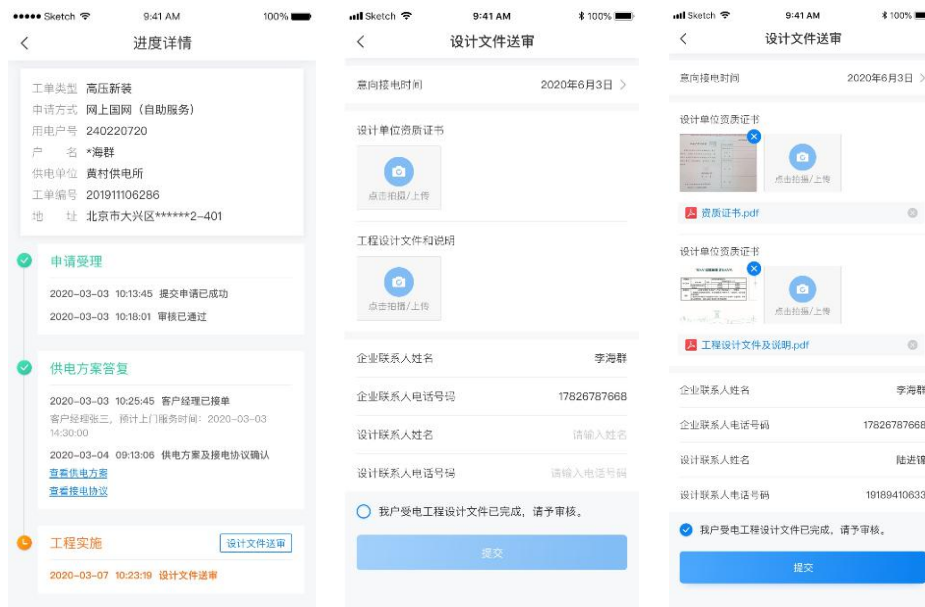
••••• Sketch 9:41 AM 100%

进度详情

工单类型 高压新装
申请方式 网上国网（自助服务）
用电户号 240220720
户　名 *海群
供电单位 黄村供电所
工单编号 201911106286
地　址 北京市大兴区******2-401

申请受理
2020-03-03 10:13:45 提交申请已成功
2020-03-03 10:18:01 审核已通过

供电方案答复
2020-03-03 10:25:45 客户经理已接单
客户经理张三，预计上门服务时间：2020-03-03 14:30:00
2020-03-04 09:13:06 供电方案及接电协议确认
查看供电方案
查看接电协议

工程实施 设计文件送审
2020-03-07 10:23:19 设计文件送审

Sketch 9:41 AM 100%

设计文件送审

意向接电时间 2020年6月3日 >

设计单位资质证书
点击拍摄/上传

工程设计文件和说明
点击拍摄/上传

企业联系人姓名 李海群
企业联系人电话号码 17826787668
设计联系人姓名 请输入姓名
设计联系人电话号码 请输入电话号码

我户受电工程设计文件已完成，请予审核。

提交

Sketch 9:41 AM 100%

设计文件送审

意向接电时间 2020年6月3日 >

设计单位资质证书
点击拍摄/上传
资质证书.pdf

设计单位资质证书
点击拍摄/上传
工程设计文件及说明.pdf

企业联系人姓名 李海群
企业联系人电话号码 17826787668
设计联系人姓名 陆进锋
设计联系人电话号码 19189410633

我户受电工程设计文件已完成，请予审核。

提交